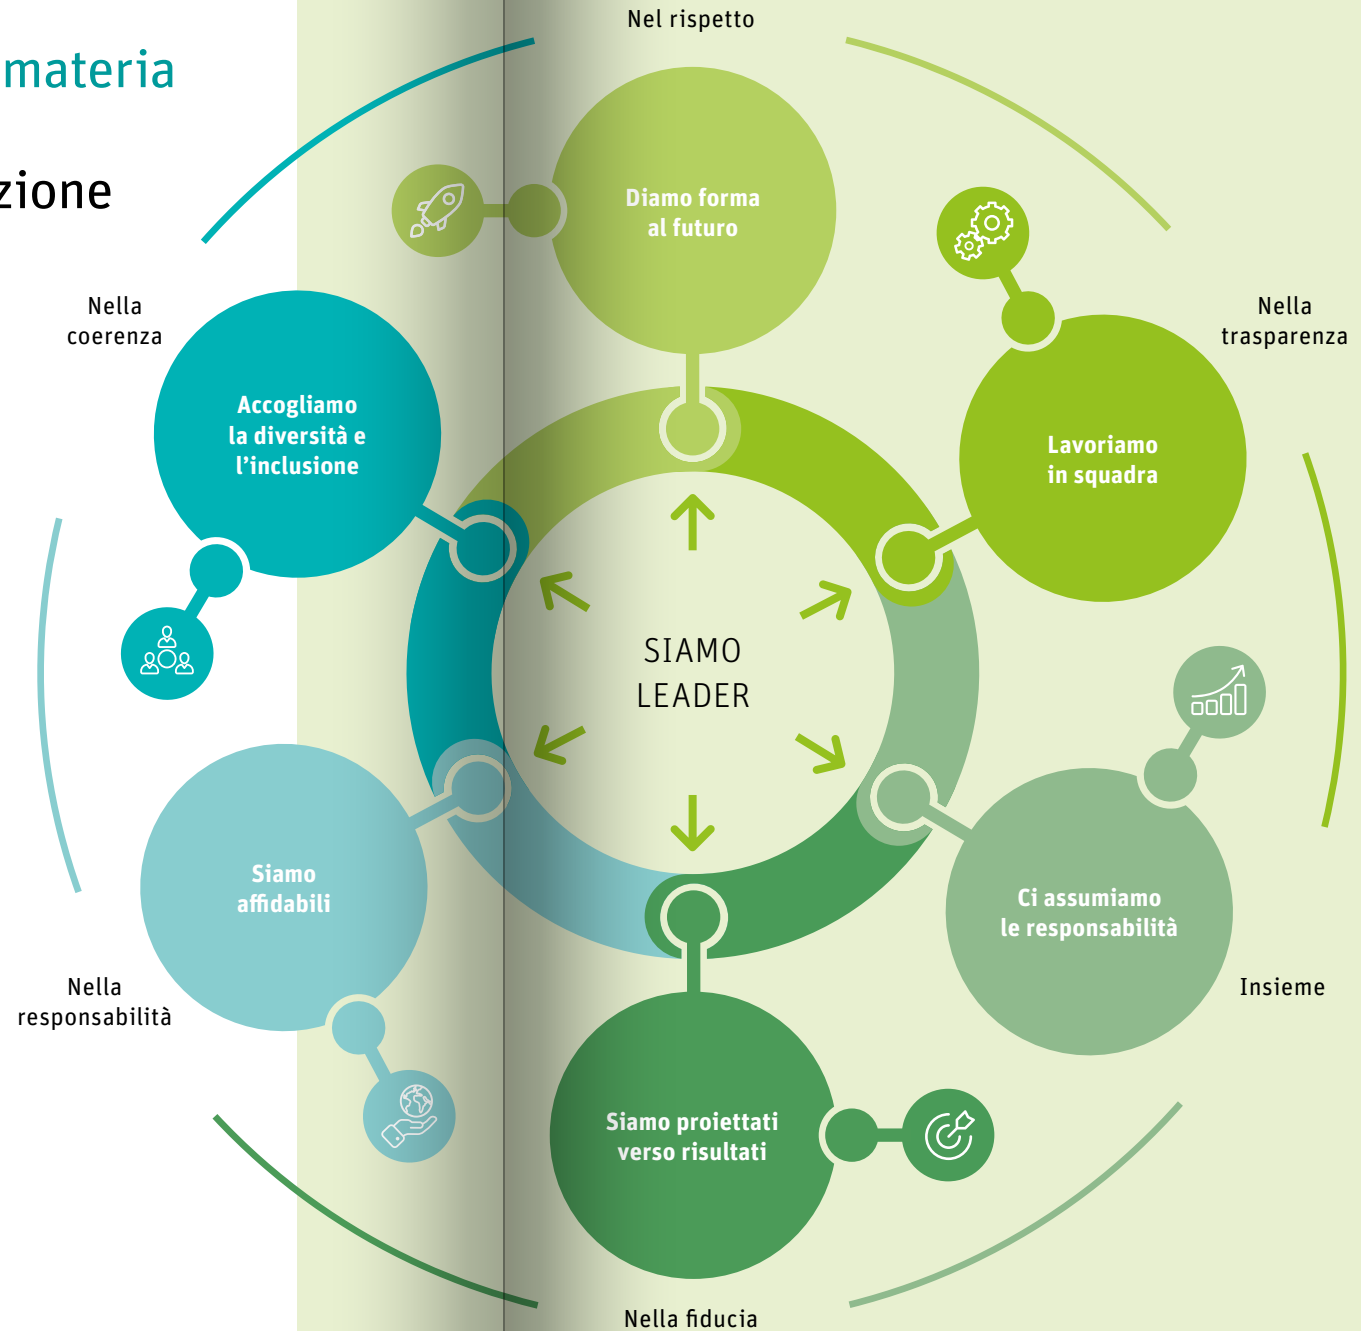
materia

zione

Nel rispetto

Diamo forma al futuro

Nella coerenza

Accogliamo la diversità e l’inclusione

Nella trasparenza

Lavoriamo in squadra

SIAMO LEADER

Siamo affidabili

Ci assumiamo le responsabilità

Nella responsabilità

Insieme

Siamo proiettati verso risultati

Nella fiducia